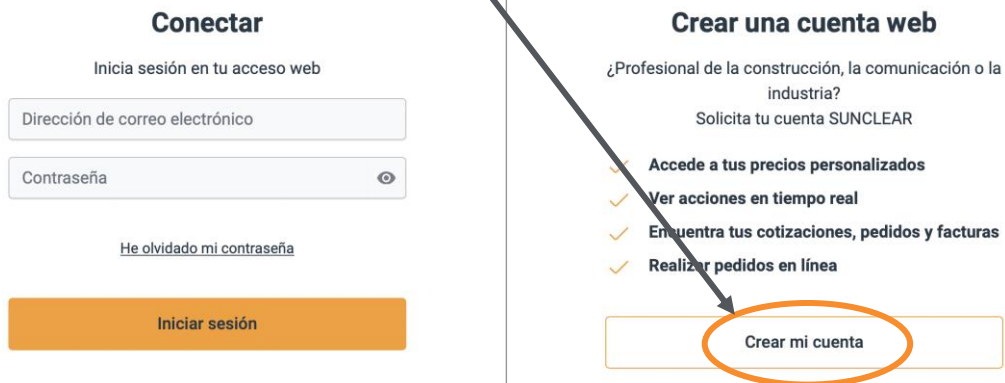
Conectar

Inicia sesión en tu acceso web

Dirección de correo electrónico

Contraseña

He olvidado mi contraseña

Iniciar sesión

Crear una cuenta web

¿Profesional de la construcción, la comunicación o la industria?
Solicita tu cuenta SUNCLEAR

Accede a tus precios personalizados

Ver acciones en tiempo real

Encuentra tus cotizaciones, pedidos y facturas

Realizar pedidos en línea

Crear mi cuenta